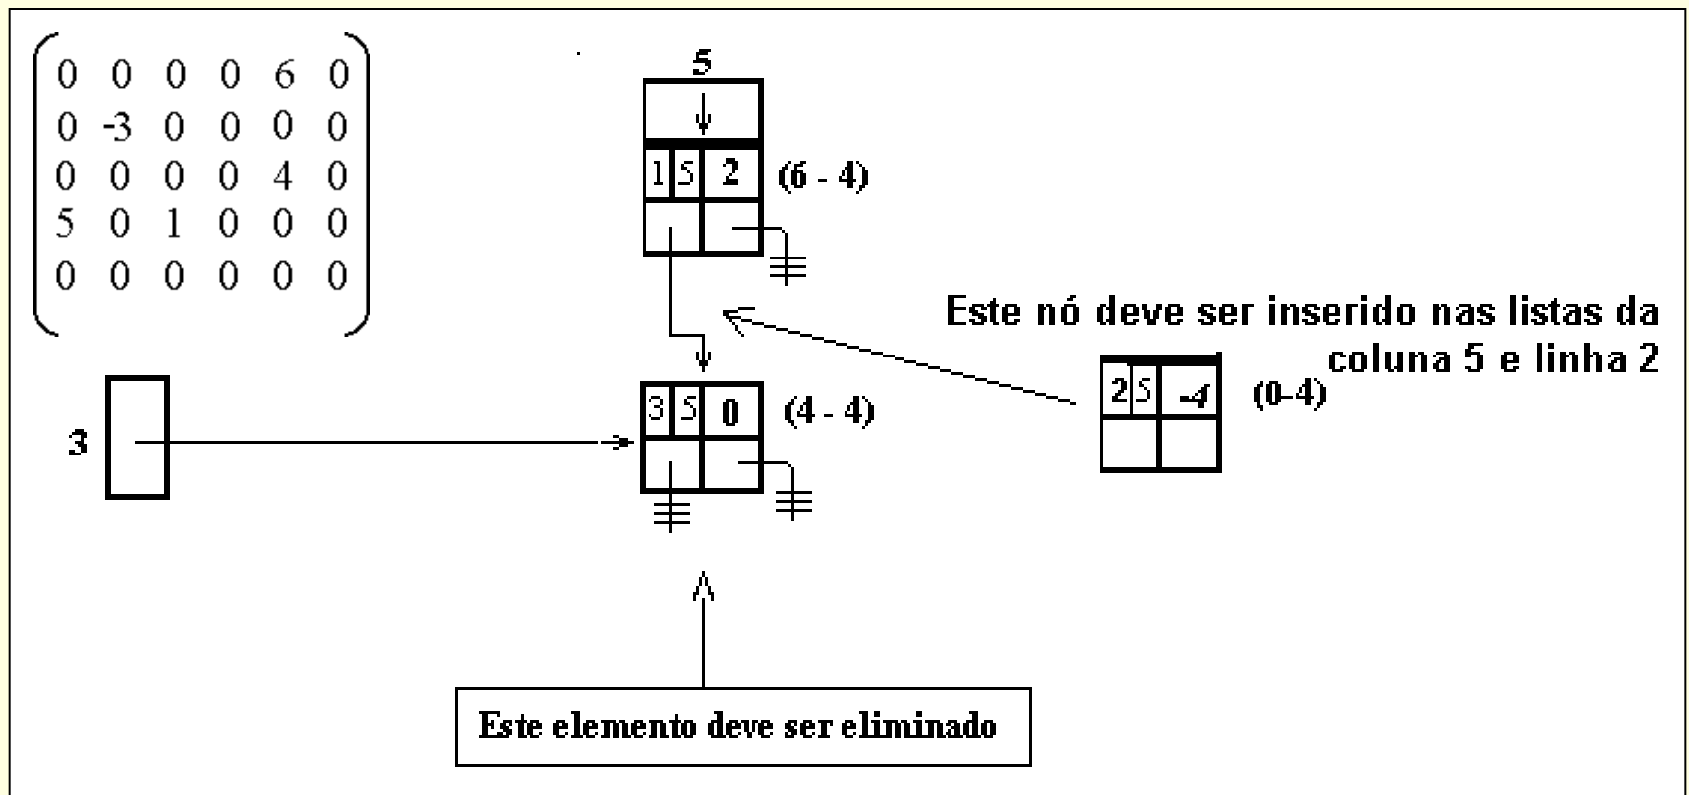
$\begin{pmatrix} 0 & 0 & 0 & 0 & 6 & 0 \\ 0 & -3 & 0 & 0 & 0 & 0 \\ 0 & 0 & 0 & 0 & 4 & 0 \\ 5 & 0 & 1 & 0 & 0 & 0 \\ 0 & 0 & 0 & 0 & 0 & 0 \end{pmatrix}$

5

1 5 2 (6 - 4)

Este nó deve ser inserido nas listas da coluna 5 e linha 2

3

3 5 0 (4 - 4)

2 5 -4 (0-4)

Este elemento deve ser eliminado